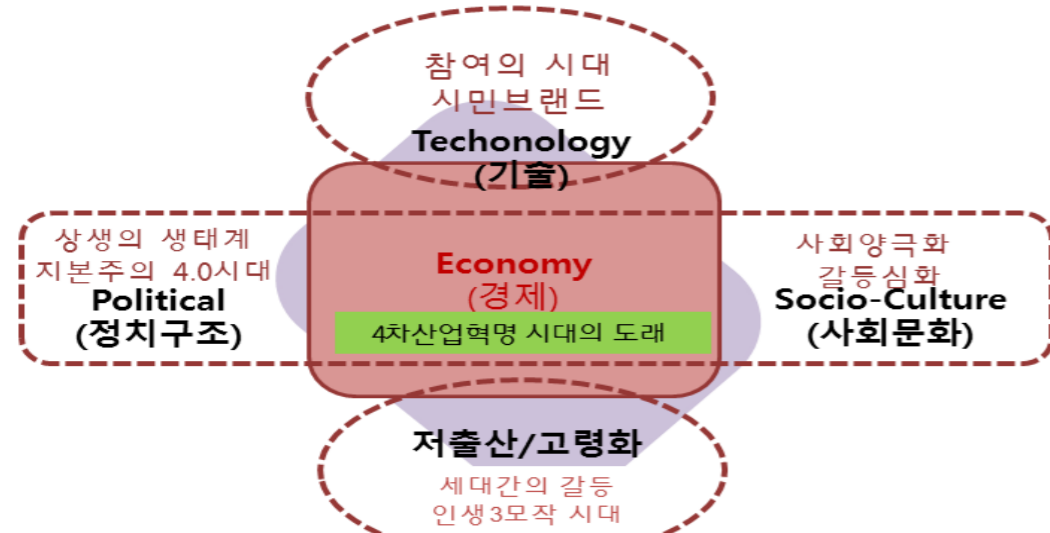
참여의 시대
시민브랜드
Techonology
(기술)

상생의 생태계
지본주의 4.0시대
Political
(정치구조)

Economy
(경제)
4차산업혁명 시대의 도래

사회양극화
갈등심화
Socio-Culture
(사회문화)

저출산/고령화
세대간의 갈등
인생3모작 시대